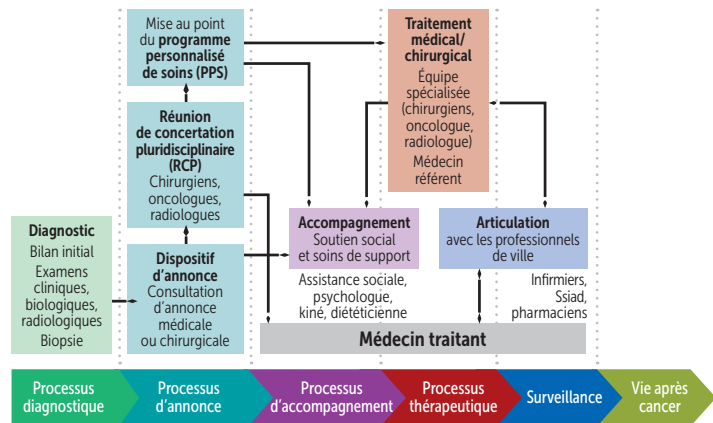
Diagnostic
Bilan initial
Examens cliniques, biologiques, radiologiques
Biopsie

Mise au point du programme personnalisé de soins (PPS)

Réunion de concertation pluridisciplinaire (RCP)
Chirurgiens, oncologues, radiologues

Dispositif d'annonce
Consultation d'annonce médicale ou chirurgicale

Traitement médical/chirurgical
Équipe spécialisée (chirurgiens, oncologue, radiologue)
Médecin référent

Accompagnement
Soutien social et soins de support
Assistance sociale, psychologue, kiné, diététicienne

Articulation
avec les professionnels de ville
Infirmiers, Ssiad, pharmaciens

Médecin traitant

Processus diagnostique
Processus d'annonce
Processus d'accompagnement
Processus thérapeutique
Surveillance
Vie après cancer